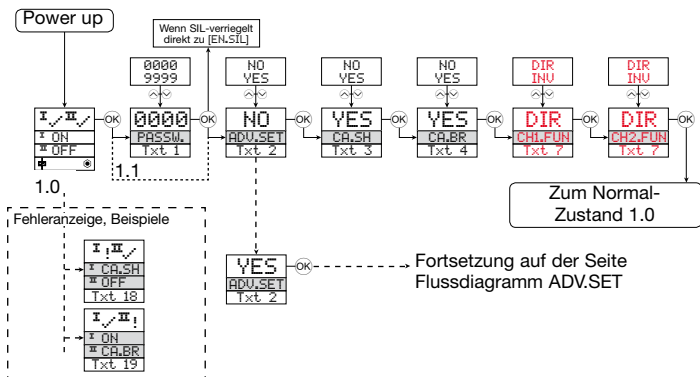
Power up

Wenn SIL-verriegelt direkt zu [EN.SIL]

Ⅰ✓Ⅱ✓
Ⅰ ON
Ⅱ OFF

1.0

0000
9999

0000
PASSW.
Txt 1

1.1

NO
YES

NO
ADV.SET
Txt 2

NO
YES

YES
CA.SH
Txt 3

NO
YES

YES
CA.BR
Txt 4

DIR
INV

DIR
CH1.FUN
Txt 7

DIR
INV

DIR
CH2.FUN
Txt 7

OK

Zum Normal-Zustand 1.0

Fehleranzeige, Beispiele

Ⅰ!Ⅱ✓
Ⅰ CA.SH
Ⅱ OFF
Txt 18

Ⅰ✓Ⅱ!
Ⅰ ON
Ⅱ CA.BR
Txt 19

YES
ADV.SET
Txt 2

Fortsetzung auf der Seite Flussdiagramm ADV.SET